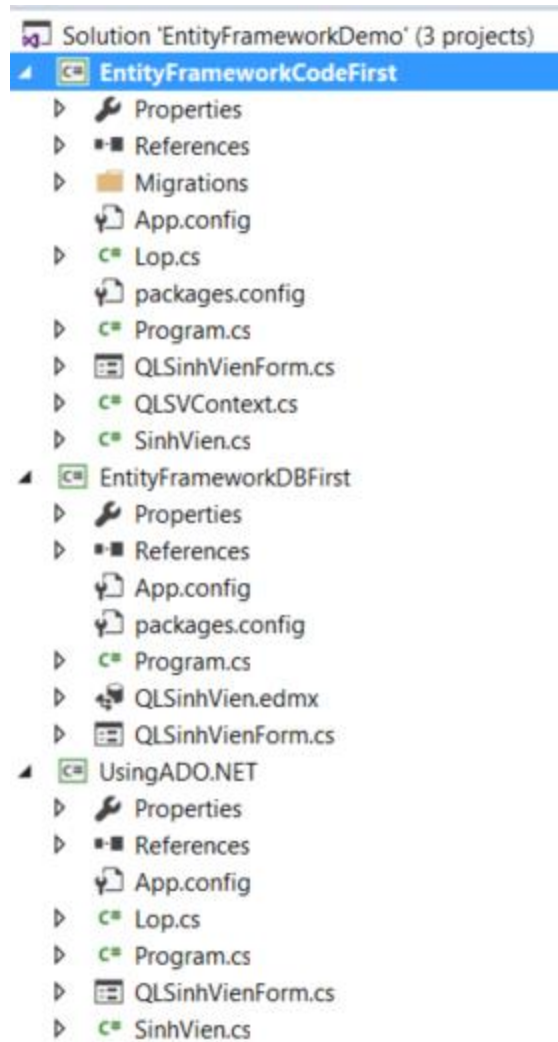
Solution 'EntityFrameworkDemo' (3 projects)
EntityFrameworkCodeFirst
Properties
References
Migrations
App.config
Lop.cs
packages.config
Program.cs
QLSinhVienForm.cs
QLSVContext.cs
SinhVien.cs
EntityFrameworkDBFirst
Properties
References
App.config
packages.config
Program.cs
QLSinhVien.edmx
QLSinhVienForm.cs
UsingADO.NET
Properties
References
App.config
Lop.cs
Program.cs
QLSinhVienForm.cs
SinhVien.cs